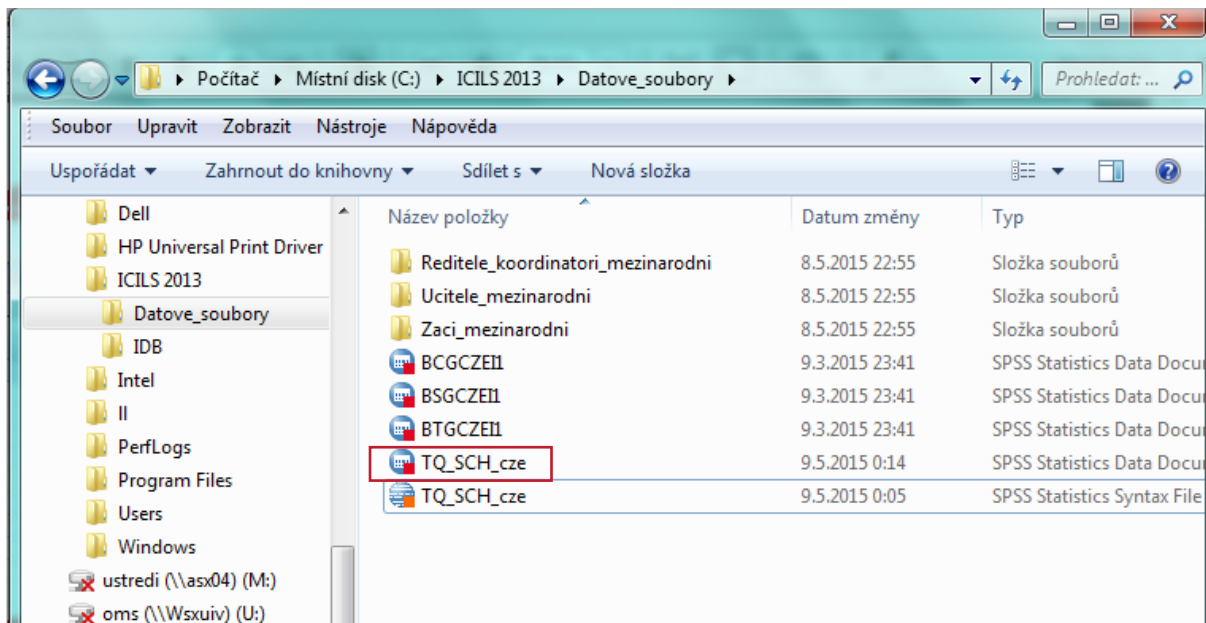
Počítač ▸ Místní disk (C:) ▸ ICILS 2013 ▸ Datove_soubory ▸

Prohledat: ...

Soubor Upravit Zobrazit Nástroje Nápověda

Uspořádat ▾ Zahrnout do knihovny ▾ Sdílet s ▾ Nová složka

Dell
HP Universal Print Driver
ICILS 2013
Datove_soubory
IDB
Intel
II
PerfLogs
Program Files
Users
Windows
ustredi (\\asx04) (M:)
oms (\\Wsxuiv) (U:)

| Název položky | Datum změny | Typ |
|---|---|---|
| Reditele_koordinatori_mezinarodni | 8.5.2015 22:55 | Složka souborů |
| Ucitele_mezinarodni | 8.5.2015 22:55 | Složka souborů |
| Zaci_mezinarodni | 8.5.2015 22:55 | Složka souborů |
| BCGCZEI1 | 9.3.2015 23:41 | SPSS Statistics Data Docu |
| BSGCZEI1 | 9.3.2015 23:41 | SPSS Statistics Data Docu |
| BTGCZEI1 | 9.3.2015 23:41 | SPSS Statistics Data Docu |
| TQ_SCH_cze | 9.5.2015 0:14 | SPSS Statistics Data Docu |
| TQ_SCH_cze | 9.5.2015 0:05 | SPSS Statistics Syntax File |